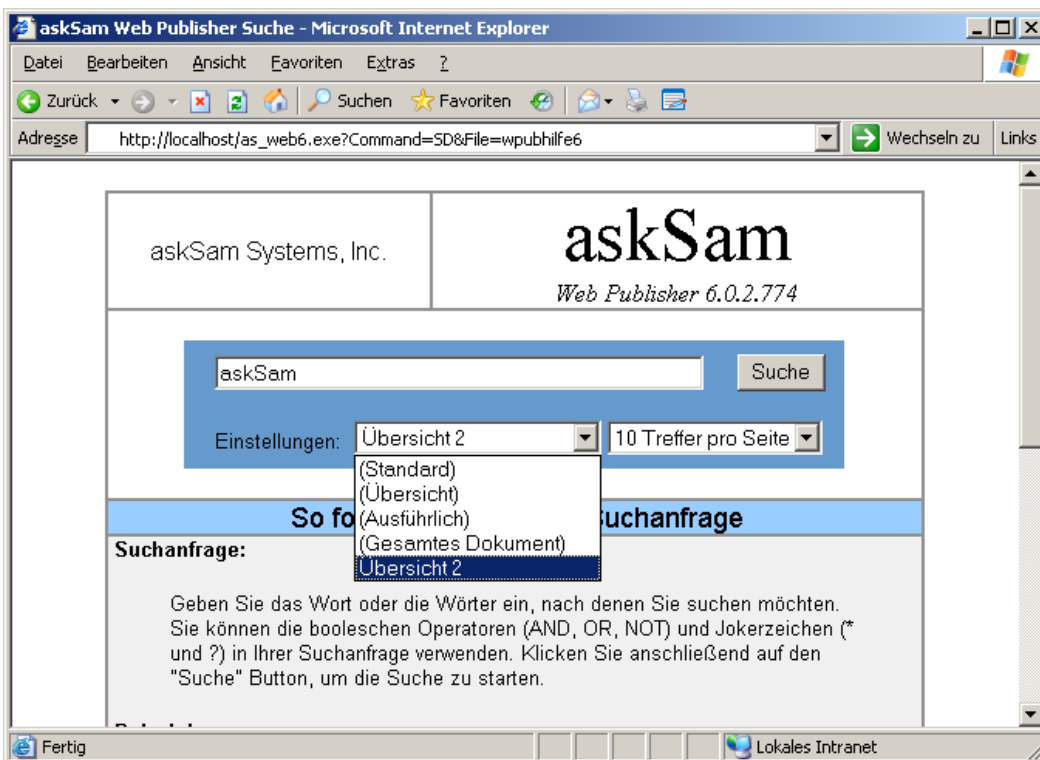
askSam Web Publisher Suche - Microsoft Internet Explorer

Datei Bearbeiten Ansicht Favoriten Extras ?

Zurück Suchen Favoriten

Adresse http://localhost/as_web6.exe?Command=SD&File=wpubhilfe6 Wechseln zu Links

askSam Systems, Inc.

askSam

Web Publisher 6.0.2.774

askSam

Suche

Einstellungen: Übersicht 2

10 Treffer pro Seite

(Standard)
(Übersicht)
(Ausführlich)
(Gesamtes Dokument)
Übersicht 2

So fo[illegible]uchanfrage

Suchanfrage:

Geben Sie das Wort oder die Wörter ein, nach denen Sie suchen möchten. Sie können die booleschen Operatoren (AND, OR, NOT) und Jokerzeichen (* und ?) in Ihrer Suchanfrage verwenden. Klicken Sie anschließend auf den "Suche" Button, um die Suche zu starten.

Fertig

Lokales Intranet